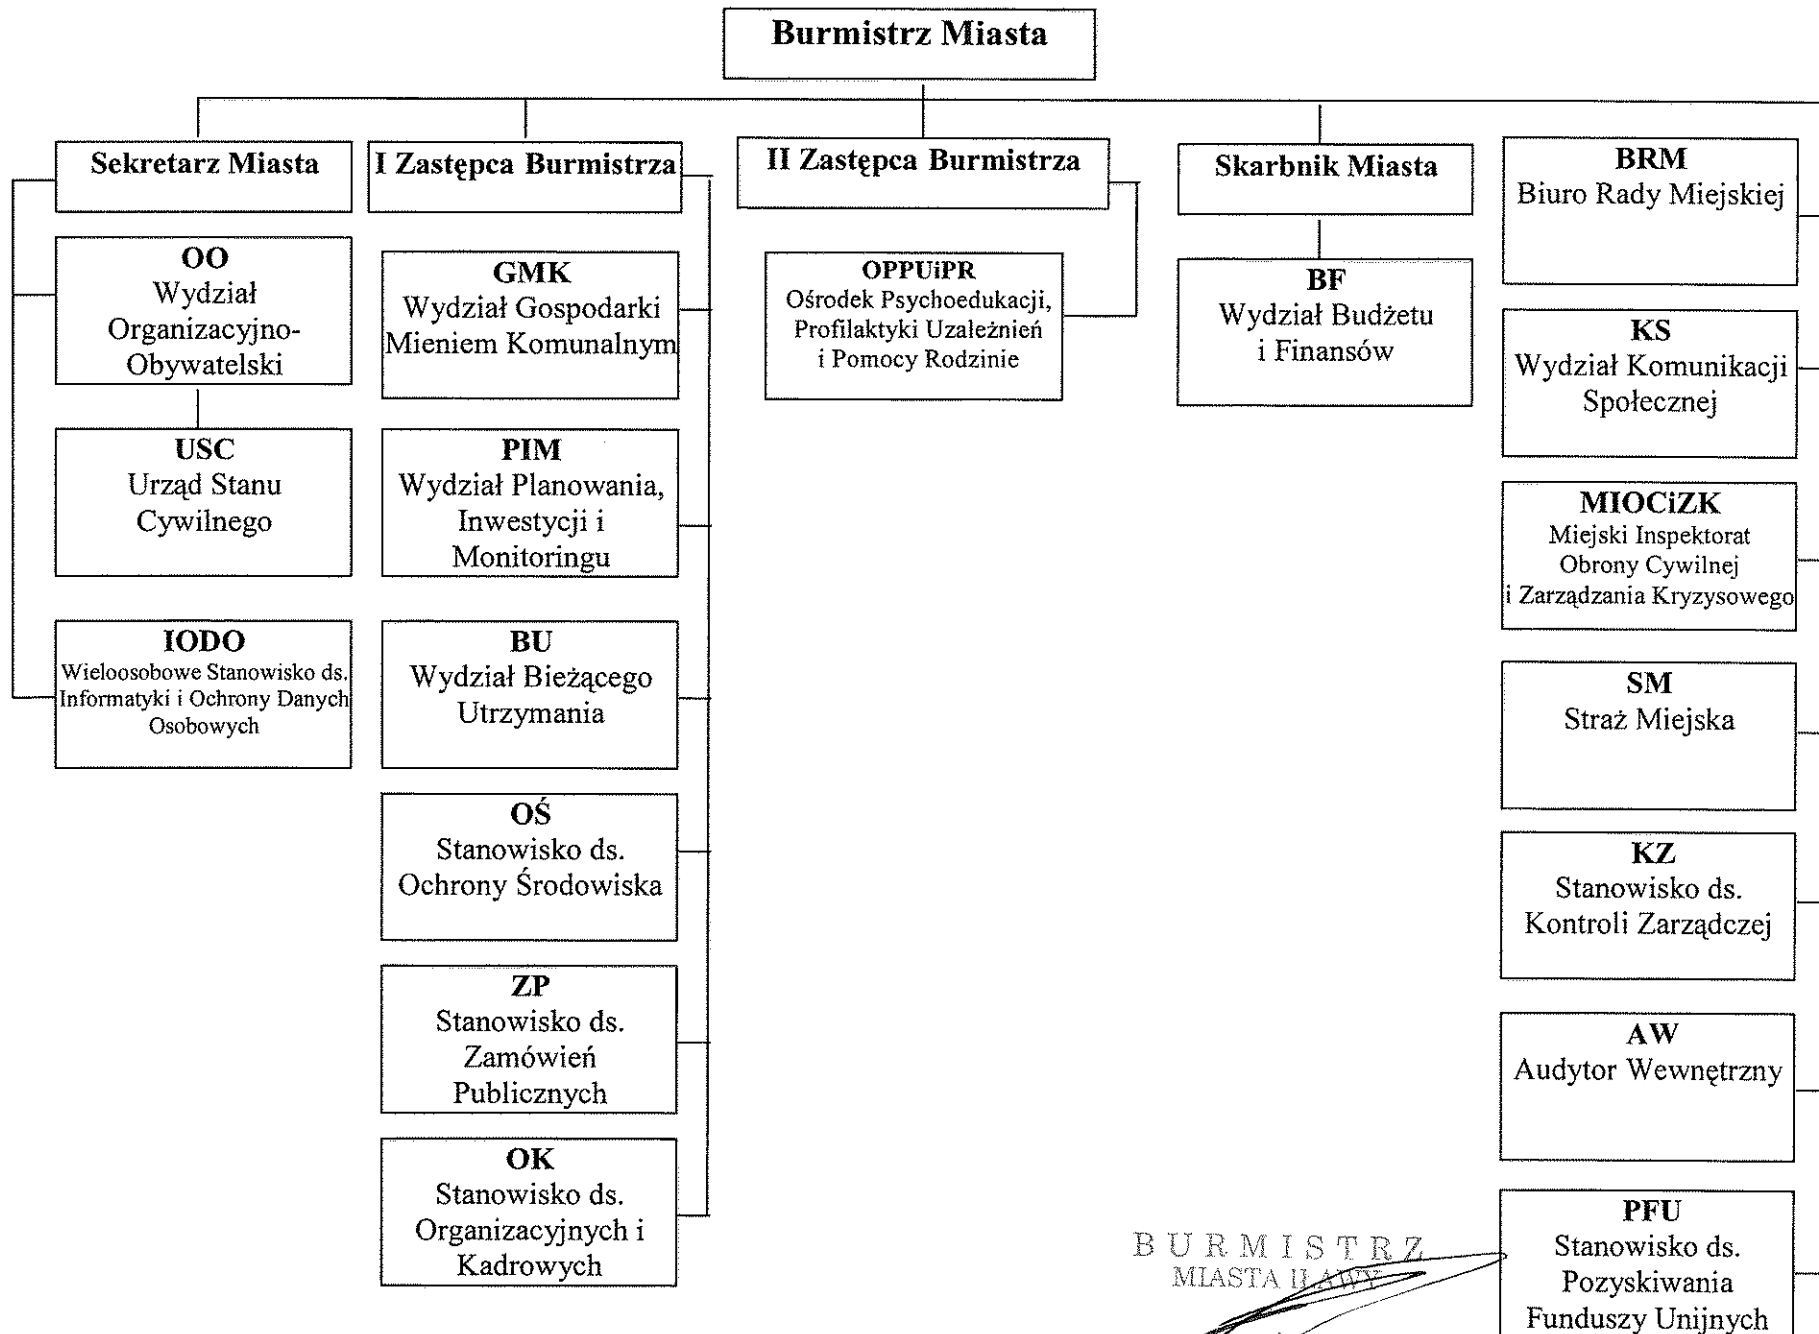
Burmistrz Miasta

Sekretarz Miasta

OO
Wydział Organizacyjno-Obywatelski

USC
Urząd Stanu Cywilnego

IODO
Wieloosobowe Stanowisko ds. Informatyki i Ochrony Danych Osobowych

I Zastępca Burmistrza

GMK
Wydział Gospodarki Mieniem Komunalnym

PIM
Wydział Planowania, Inwestycji i Monitoringu

BU
Wydział Bieżącego Utrzymania

OŚ
Stanowisko ds. Ochrony Środowiska

ZP
Stanowisko ds. Zamówień Publicznych

OK
Stanowisko ds. Organizacyjnych i Kadrowych

II Zastępca Burmistrza

OPPUiPR
Ośrodek Psychoedukacji, Profilaktyki Uzależnień i Pomocy Rodzinie

Skarbnik Miasta

BF
Wydział Budżetu i Finansów

BRM
Biuro Rady Miejskiej

KS
Wydział Komunikacji Społecznej

MIOCiZK
Miejski Inspektorat Obrony Cywilnej i Zarządzania Kryzysowego

SM
Straż Miejska

KZ
Stanowisko ds. Kontroli Zarządczej

AW
Audytor Wewnętrzny

PFU
Stanowisko ds. Pozyskiwania Funduszy Unijnych

BURMISTRZ
MIASTA IŁAWY